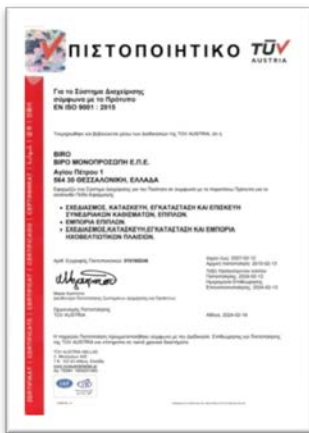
ΠΙΣΤΟΠΟΙΗΤΙΚΟ TÜV AUSTRIA

Για το Σύστημα Διαχείρισης σύμφωνα με το Πρότυπο EN ISO 9001 : 2015

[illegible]

BIRO
BIRO ΜΟΝΟΠΡΟΣΩΠΗ Ε.Π.Ε.
Αγίου Πέτρου 1
564 30 ΘΕΣΣΑΛΟΝΙΚΗ, ΕΛΛΑΔΑ

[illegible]

• ΣΧΕΔΙΑΣΜΟΣ, ΚΑΤΑΣΚΕΥΗ, ΕΓΚΑΤΑΣΤΑΣΗ ΚΑΙ ΕΠΙΣΚΕΥΗ ΣΥΝΕΔΡΙΑΚΩΝ ΚΑΘΙΣΜΑΤΩΝ, ΕΠΙΠΛΩΝ.
• ΕΜΠΟΡΙΑ ΕΠΙΠΛΩΝ.
• ΣΧΕΔΙΑΣΜΟΣ, ΚΑΤΑΣΚΕΥΗ, ΕΓΚΑΤΑΣΤΑΣΗ ΚΑΙ ΕΜΠΟΡΙΑ ΗΧΟΒΕΛΤΙΩΤΙΚΩΝ ΠΛΑΙΣΙΩΝ.

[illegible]

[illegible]

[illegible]

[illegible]

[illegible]

TÜV AUSTRIA

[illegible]